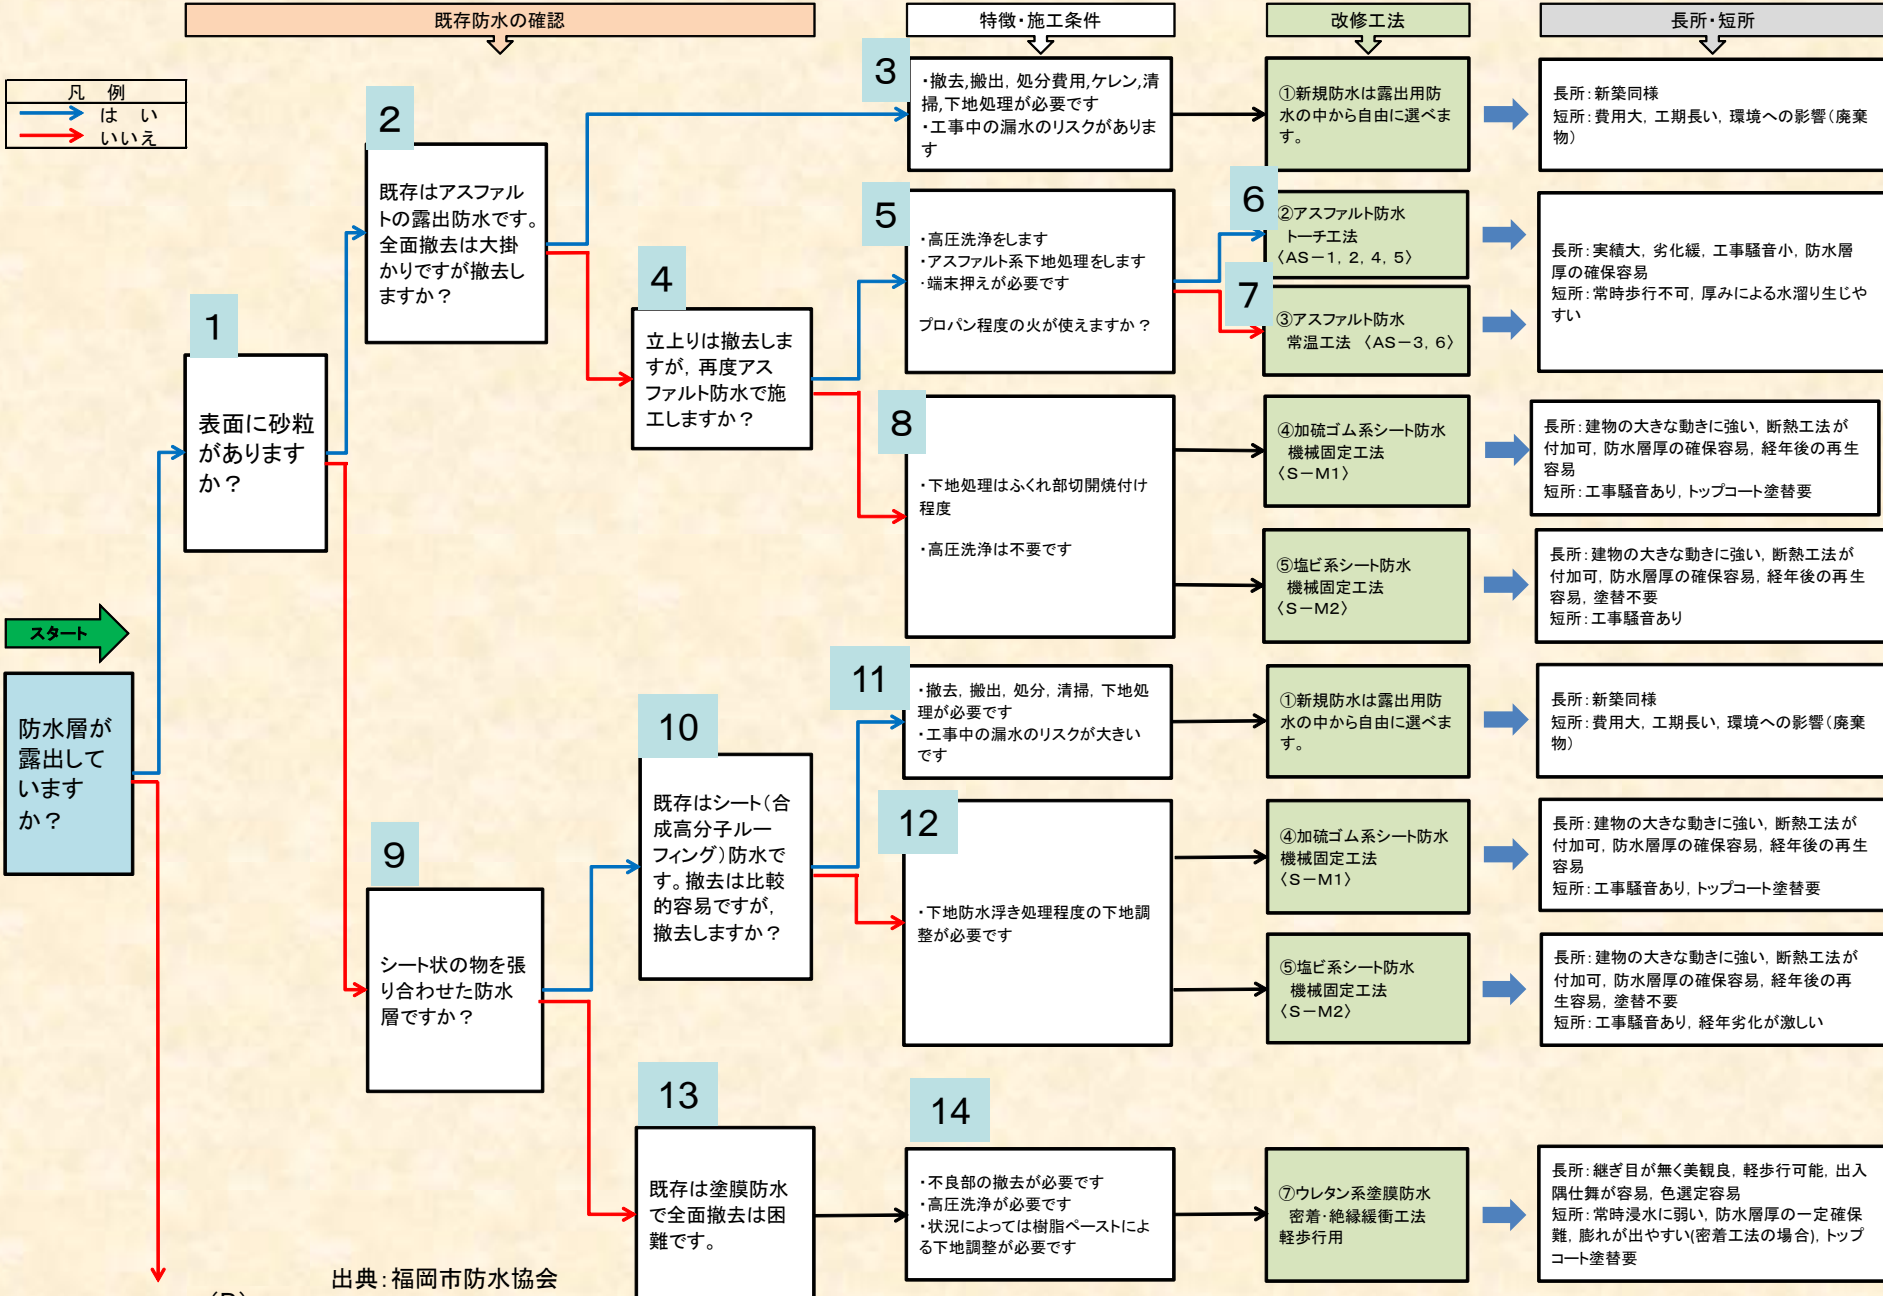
既存防水の確認

特徴・施工条件

改修工法

長所・短所

凡 例
はい
いいえ

スタート

防水層が露出していますか？

1
表面に砂粒がありますか？

2
既存はアスファルトの露出防水です。全面撤去は大掛かりですが撤去しますか？

3
・撤去,搬出, 処分費用,ケレン,清掃,下地処理が必要です
・工事中の漏水のリスクがあります

①新規防水は露出用防水の中から自由に選べます。

長所：新築同様
短所：費用大, 工期長い, 環境への影響（廃棄物）

4
立上りは撤去しますが, 再度アスファルト防水で施工しますか？

5
・高圧洗浄をします
・アスファルト系下地処理をします
・端末押えが必要です

プロパン程度の火が使えますか？

6
②アスファルト防水 トーチ工法 〈AS－1, 2, 4, 5〉

7
③アスファルト防水 常温工法 〈AS－3, 6〉

長所：実績大, 劣化緩, 工事騒音小, 防水層厚の確保容易
短所：常時歩行不可, 厚みによる水溜り生じやすい

8
・下地処理はふくれ部切開焼付け程度

・高圧洗浄は不要です

④加硫ゴム系シート防水 機械固定工法 〈S－M1〉

長所：建物の大きな動きに強い, 断熱工法が付加可, 防水層厚の確保容易, 経年後の再生容易
短所：工事騒音あり, トップコート塗替要

⑤塩ビ系シート防水 機械固定工法 〈S－M2〉

長所：建物の大きな動きに強い, 断熱工法が付加可, 防水層厚の確保容易, 経年後の再生容易, 塗替不要
短所：工事騒音あり

9
シート状の物を張り合わせた防水層ですか？

10
既存はシート（合成高分子ルーフィング）防水です。撤去は比較的容易ですが, 撤去しますか？

11
・撤去, 搬出, 処分, 清掃, 下地処理が必要です
・工事中の漏水のリスクが大きいです

①新規防水は露出用防水の中から自由に選べます。

長所：新築同様
短所：費用大, 工期長い, 環境への影響（廃棄物）

12
・下地防水浮き処理程度の下地調整が必要です

④加硫ゴム系シート防水 機械固定工法 〈S－M1〉

長所：建物の大きな動きに強い, 断熱工法が付加可, 防水層厚の確保容易, 経年後の再生容易
短所：工事騒音あり, トップコート塗替要

⑤塩ビ系シート防水 機械固定工法 〈S－M2〉

長所：建物の大きな動きに強い, 断熱工法が付加可, 防水層厚の確保容易, 経年後の再生容易, 塗替不要
短所：工事騒音あり, 経年劣化が激しい

13
既存は塗膜防水で全面撤去は困難です。

14
・不良部の撤去が必要です
・高圧洗浄が必要です
・状況によっては樹脂ペーストによる下地調整が必要です

⑦ウレタン系塗膜防水 密着・絶縁緩衝工法 軽歩行用

長所：継ぎ目が無く美観良, 軽歩行可能, 出入隅仕舞が容易, 色選定容易
短所：常時浸水に弱い, 防水層厚の一定確保難, 膨れが出やすい(密着工法の場合), トップコート塗替要

出典：福岡市防水協会